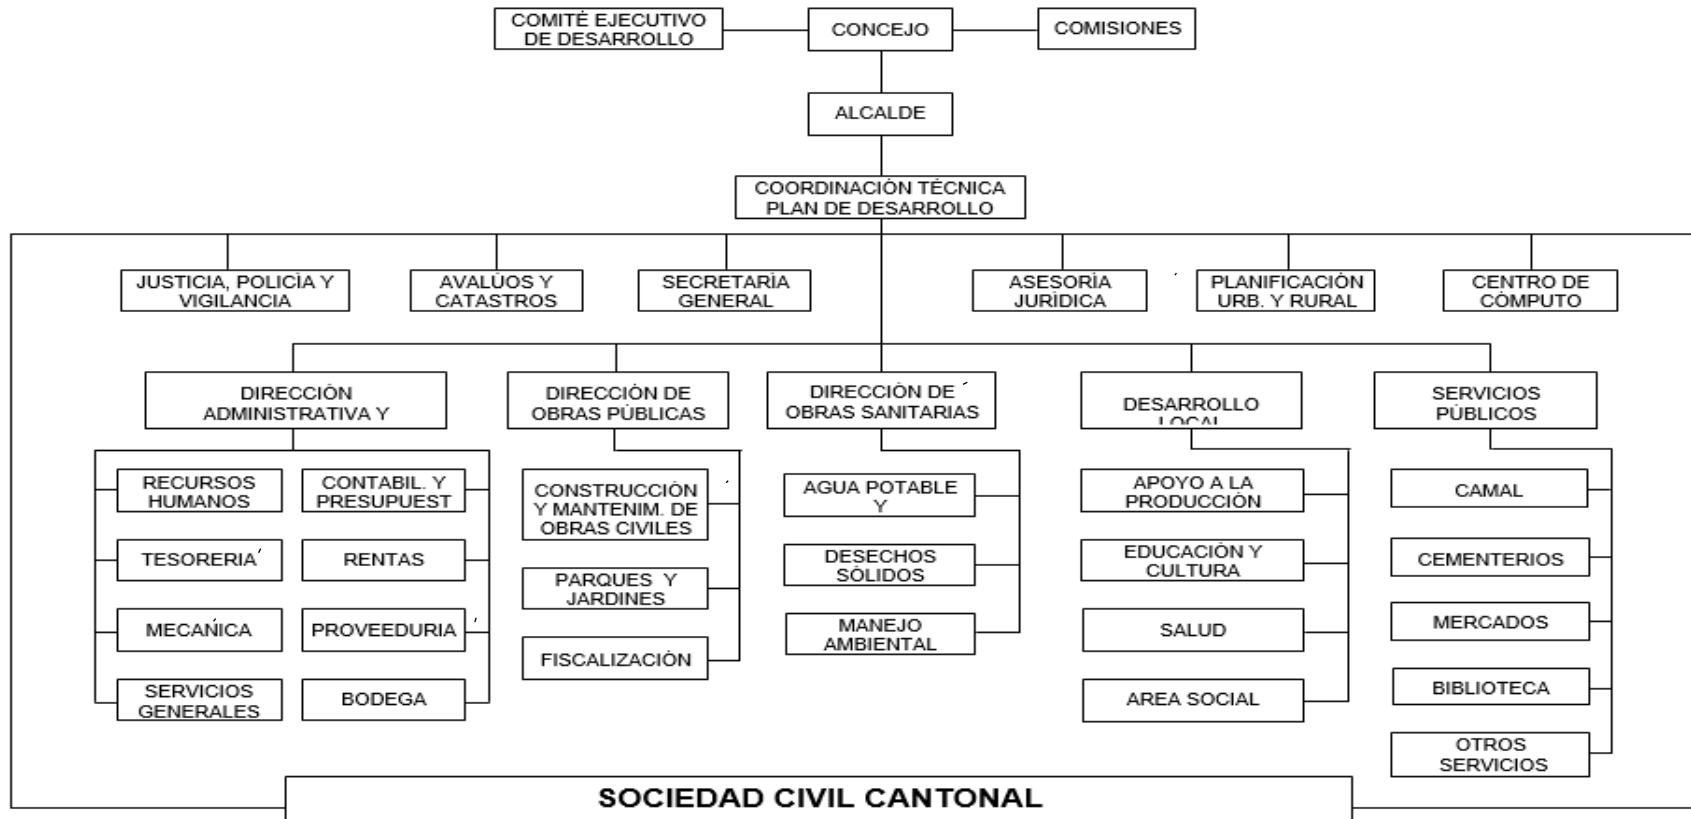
COMITÉ EJECUTIVO DE DESARROLLO

CONCEJO

COMISIONES

ALCALDE

COORDINACIÓN TÉCNICA PLAN DE DESARROLLO

JUSTICIA, POLICÍA Y VIGILANCIA

AVALÚOS Y CATASTROS

SECRETARÍA GENERAL

ASESORÍA JURÍDICA

PLANIFICACIÓN URB. Y RURAL

CENTRO DE CÓMPUTO

DIRECCIÓN ADMINISTRATIVA Y

DIRECCIÓN DE OBRAS PÚBLICAS

DIRECCIÓN DE OBRAS SANITARIAS

DESARROLLO LOCAL

SERVICIOS PÚBLICOS

RECURSOS HUMANOS

CONTABIL. Y PRESUPUEST

TESORERIA

RENTAS

MECAŃICA

PROVEEDURIA

SERVICIOS GENERALES

BODEGA

CONSTRUCCIÓN Y MANTENIM. DE OBRAS CIVILES

PARQUES Y JARDINES

FISCALIZACIÓN

AGUA POTABLE Y

DESECHOS SÓLIDOS

MANEJO AMBIENTAL

APOYO A LA PRODUCCIÓN

EDUCACIÓN Y CULTURA

SALUD

AREA SOCIAL

CAMAL

CEMENTERIOS

MERCADOS

BIBLIOTECA

OTROS SERVICIOS

SOCIEDAD CIVIL CANTONAL